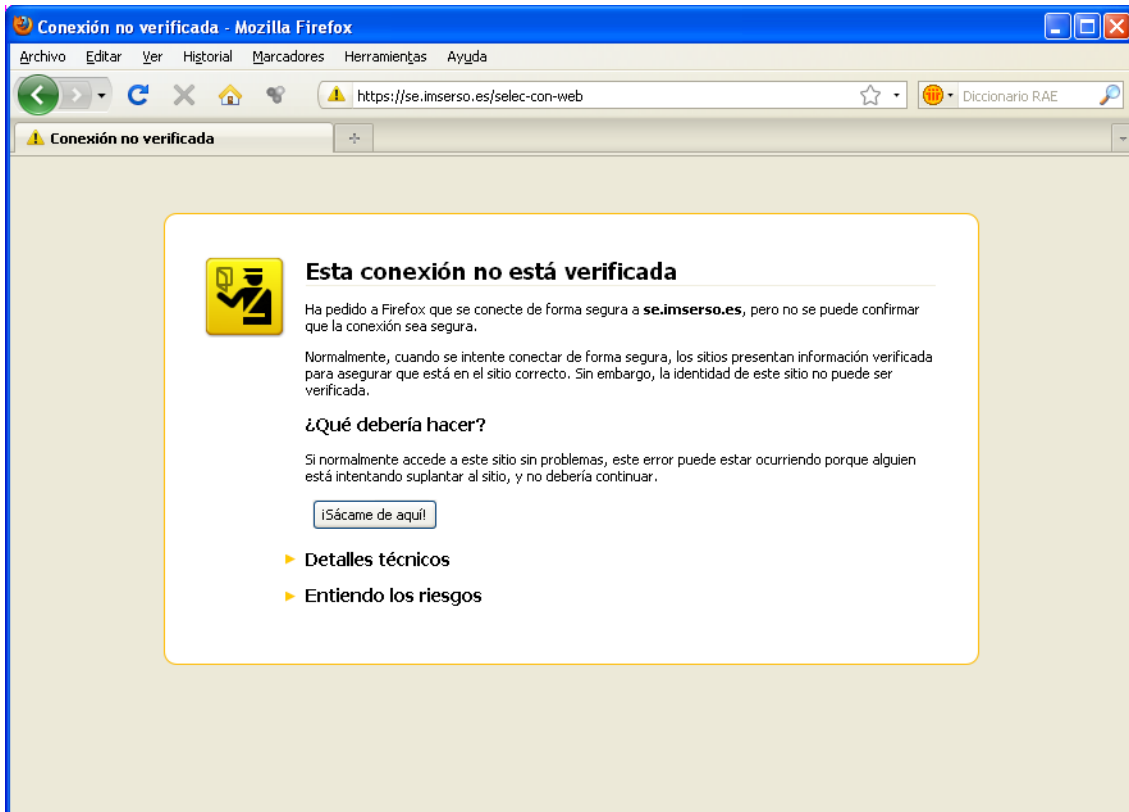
Conexión no verificada - Mozilla Firefox

Archivo Editar Ver Historial Marcadores Herramientas Ayuda

https://se.imserso.es/selec-con-web

Diccionario RAE

Conexión no verificada

+

Esta conexión no está verificada

Ha pedido a Firefox que se conecte de forma segura a **se.imserso.es**, pero no se puede confirmar que la conexión sea segura.

Normalmente, cuando se intente conectar de forma segura, los sitios presentan información verificada para asegurar que está en el sitio correcto. Sin embargo, la identidad de este sitio no puede ser verificada.

¿Qué debería hacer?

Si normalmente accede a este sitio sin problemas, este error puede estar ocurriendo porque alguien está intentando suplantar al sitio, y no debería continuar.

¡Sácame de aquí!

Detalles técnicos

Entiendo los riesgos